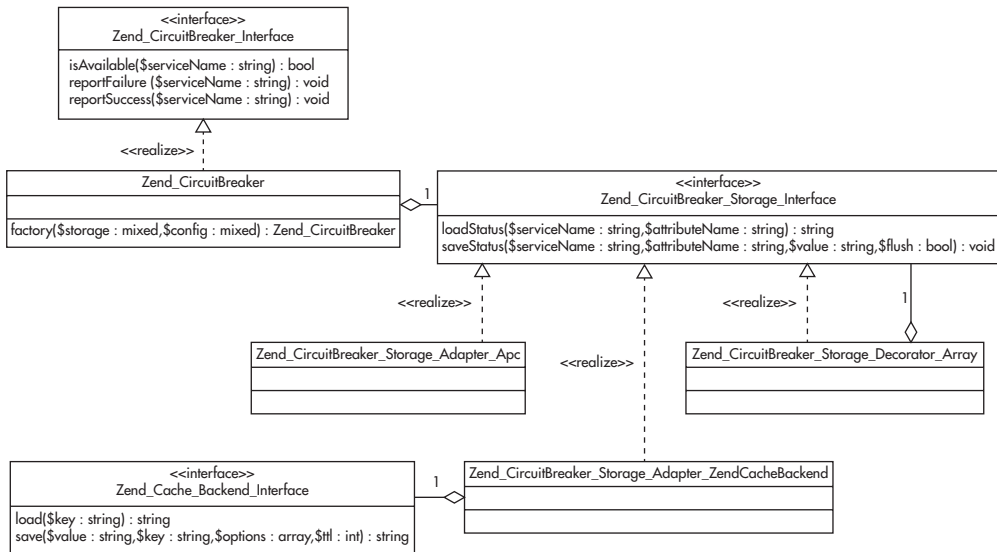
<<interface>>
Zend_CircuitBreaker_Interface

isAvailable($serviceName : string) : bool
reportFailure ($serviceName : string) : void
reportSuccess($serviceName : string) : void

<<realize>>

Zend_CircuitBreaker

factory($storage : mixed,$config : mixed) : Zend_CircuitBreaker

1

<<interface>>
Zend_CircuitBreaker_Storage_Interface

loadStatus($serviceName : string,$attributeName : string) : string
saveStatus($serviceName : string,$attributeName : string,$value : string,$flush : bool) : void

<<realize>>

Zend_CircuitBreaker_Storage_Adapter_Apc

<<realize>>

<<realize>>

1

Zend_CircuitBreaker_Storage_Decorator_Array

<<interface>>
Zend_Cache_Backend_Interface

load($key : string) : string
save($value : string,$key : string,$options : array,$ttl : int) : string

1

Zend_CircuitBreaker_Storage_Adapter_ZendCacheBackend